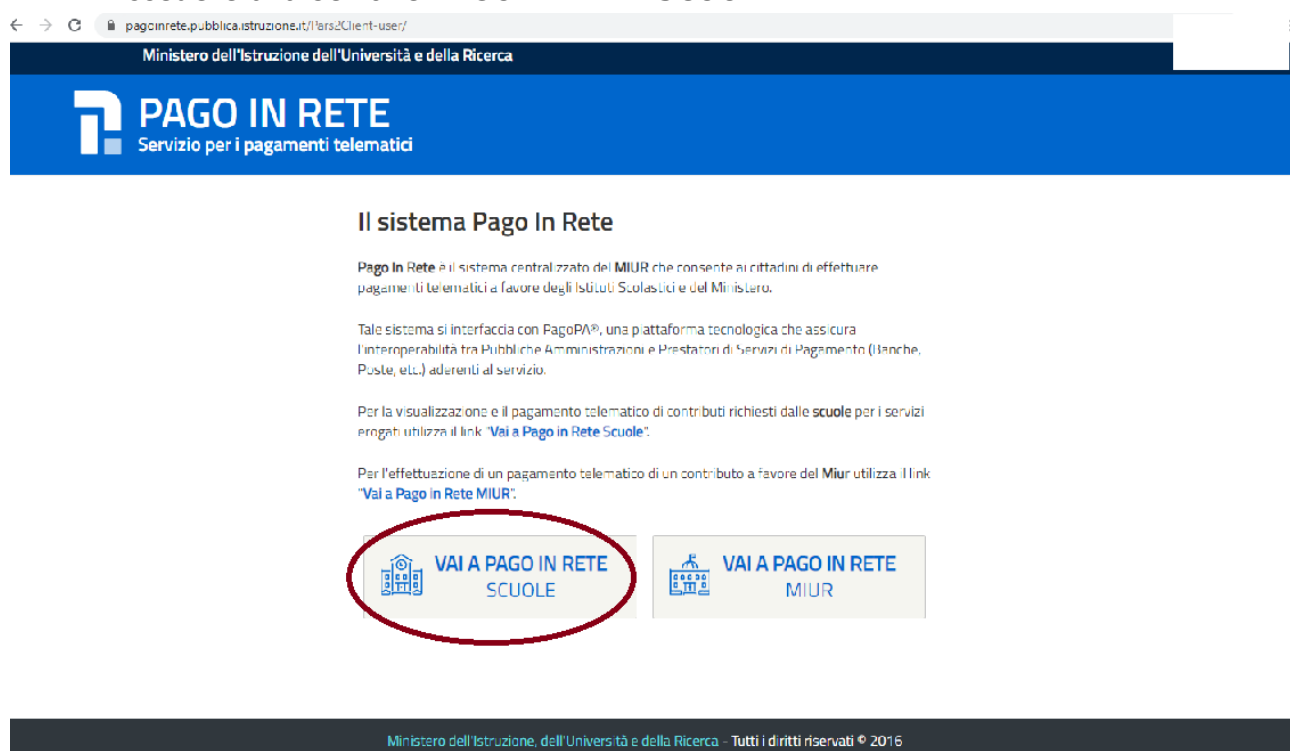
pagoinrete.pubblica.istruzione.it/Pars2Client-user/

Ministero dell'Istruzione dell'Università e della Ricerca

PAGO IN RETE
Servizio per i pagamenti telematici

Il sistema Pago In Rete

Pago In Rete è il sistema centralizzato del MIUR che consente ai cittadini di effettuare pagamenti telematici a favore degli Istituti Scolastici e del Ministero.

Tale sistema si interfaccia con PagoPA®, una piattaforma tecnologica che assicura l'interoperabilità tra Pubbliche Amministrazioni e Prestatori di Servizi di Pagamento (Banche, Poste, etc.) aderenti al servizio.

Per la visualizzazione e il pagamento telematico di contributi richiesti dalle scuole per i servizi erogati utilizza il link "Vai a Pago in Rete Scuole".

Per l'effettuazione di un pagamento telematico di un contributo a favore del Miur utilizza il link "Vai a Pago in Rete MIUR".

VAI A PAGO IN RETE SCUOLE

VAI A PAGO IN RETE MIUR

Ministero dell'Istruzione, dell'Università e della Ricerca - Tutti i diritti riservati © 2016